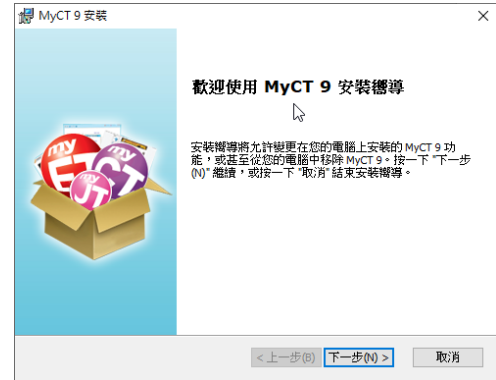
MyCT 9 安裝

歡迎使用 MyCT 9 安裝嚮導

安裝嚮導將允許變更在您的電腦上安裝的 MyCT 9 功能，或甚至從您的電腦中移除 MyCT 9。按一下 "下一步(N)" 繼續，或按一下 "取消" 結束安裝嚮導。

my ET my CT my JT

< 上一步(B)
下一步(N) >
取消